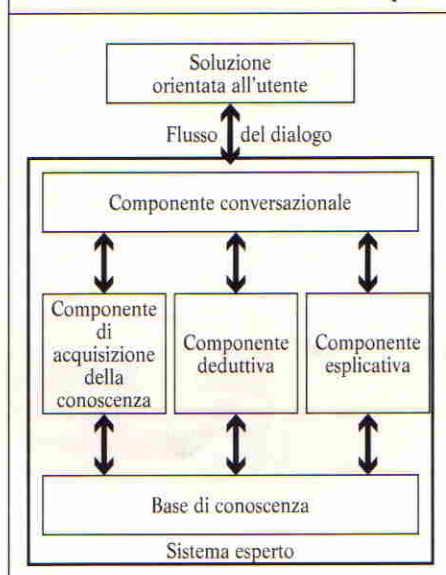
Soluzione orientata all'utente

Flusso del dialogo

Componente conversazionale

Componente di acquisizione della conoscenza

Componente deduttiva

Componente esplicativa

Base di conoscenza

Sistema esperto